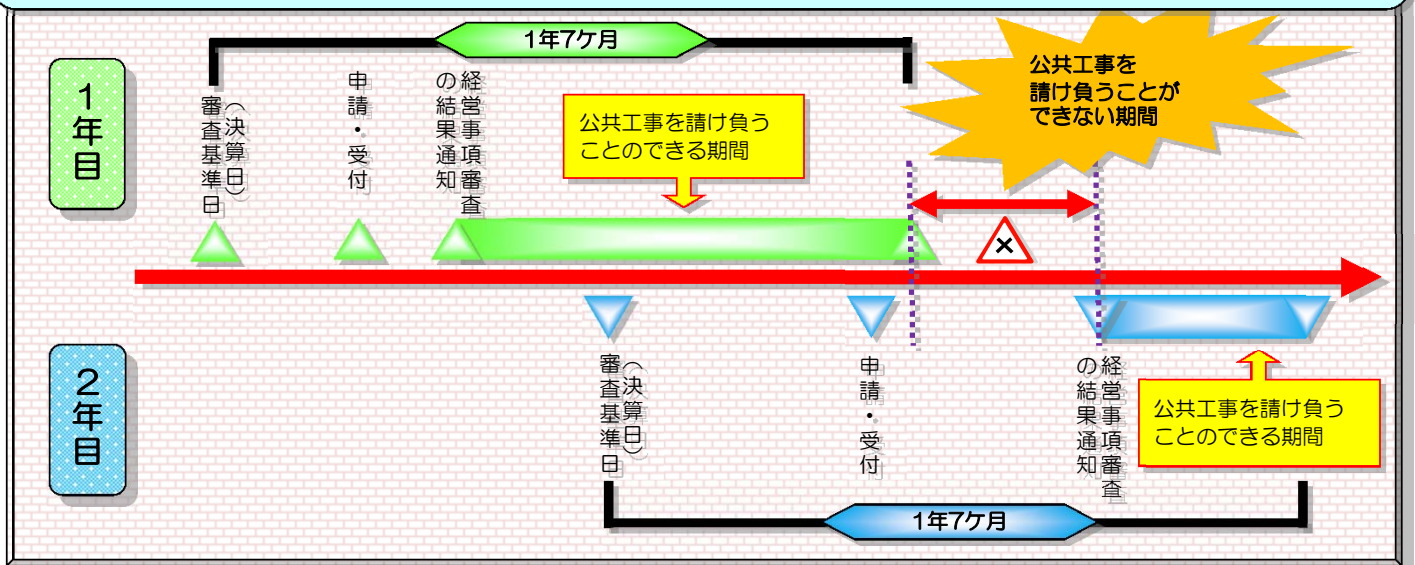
1年7ケ月

公共工事を請け負うことができない期間

1年目

審査基準日（決算日）

申請・受付

経営事項審査の結果通知

公共工事を請け負うことのできる期間

×

2年目

審査基準日（決算日）

申請・受付

経営事項審査の結果通知

公共工事を請け負うことのできる期間

1年7ケ月